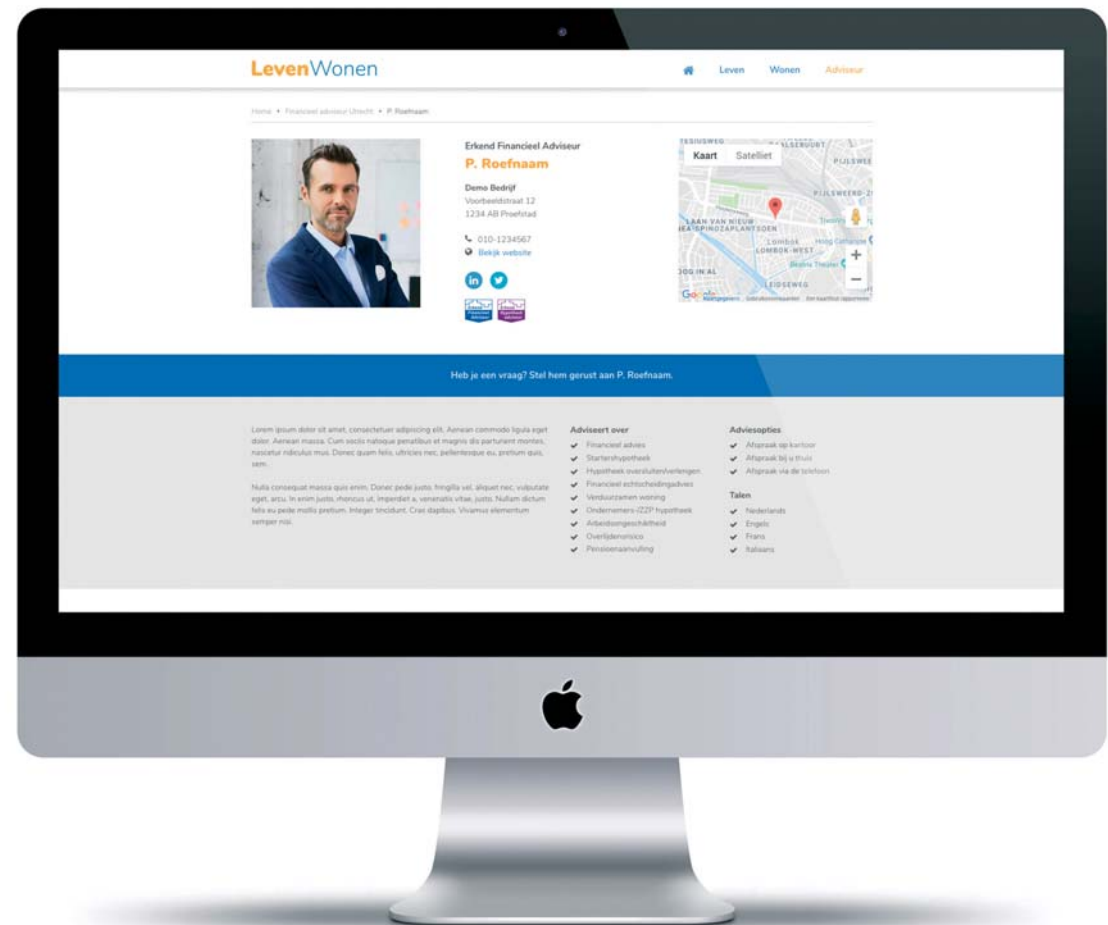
LevenWonen

Leven Wonen Adviseur

Home • Financieel adviseur Utrecht • P. Roefnaam

Erkend Financieel Adviseur
P. Roefnaam

Demo Bedrijf
Voorbeeldstraat 12
1234 AB Proefstad

010-1234567
Bekijk website

Kaart Satelliet

LAAN VAN NIEUW SPINOZAPLANTSOEN
LOMBOK-WEST
Lombok
LEIDSEWEG
PIJLSWEERD

Heb je een vraag? Stel hem gerust aan P. Roefnaam.

Lorem ipsum dolor sit amet, consectetuer adipiscing elit. Aenean commodo ligula eget dolor. Aenean massa. Cum sociis natoque penatibus et magnis dis parturient montes, nascetur ridiculus mus. Donec quam felis, ultricies nec, pellentesque eu, pretium quis, sem.

Nulla consequat massa quis enim. Donec pede justo, fringilla vel, aliquet nec, vulputate eget, arcu. In enim justo, rhoncus ut, imperdiet a, venenatis vitae, justo. Nullam dictum felis eu pede mollis pretium. Integer tincidunt. Cras dapibus. Vivamus elementum semper nisi.

Adviseert over
Financieel advies
Startershypotheek
Hypotheek oversluiten/verlengen
Financieel echtscheidingadvies
Verduurzamen woning
Ondernemers-/ZZP hypotheek
Arbeidsongeschiktheid
Overlijdensrisico
Pensioenaanvulling

Adviesopties
Afspraak op kantoor
Afspraak bij u thuis
Afspraak via de telefoon

Talen
Nederlands
Engels
Frans
Italiaans